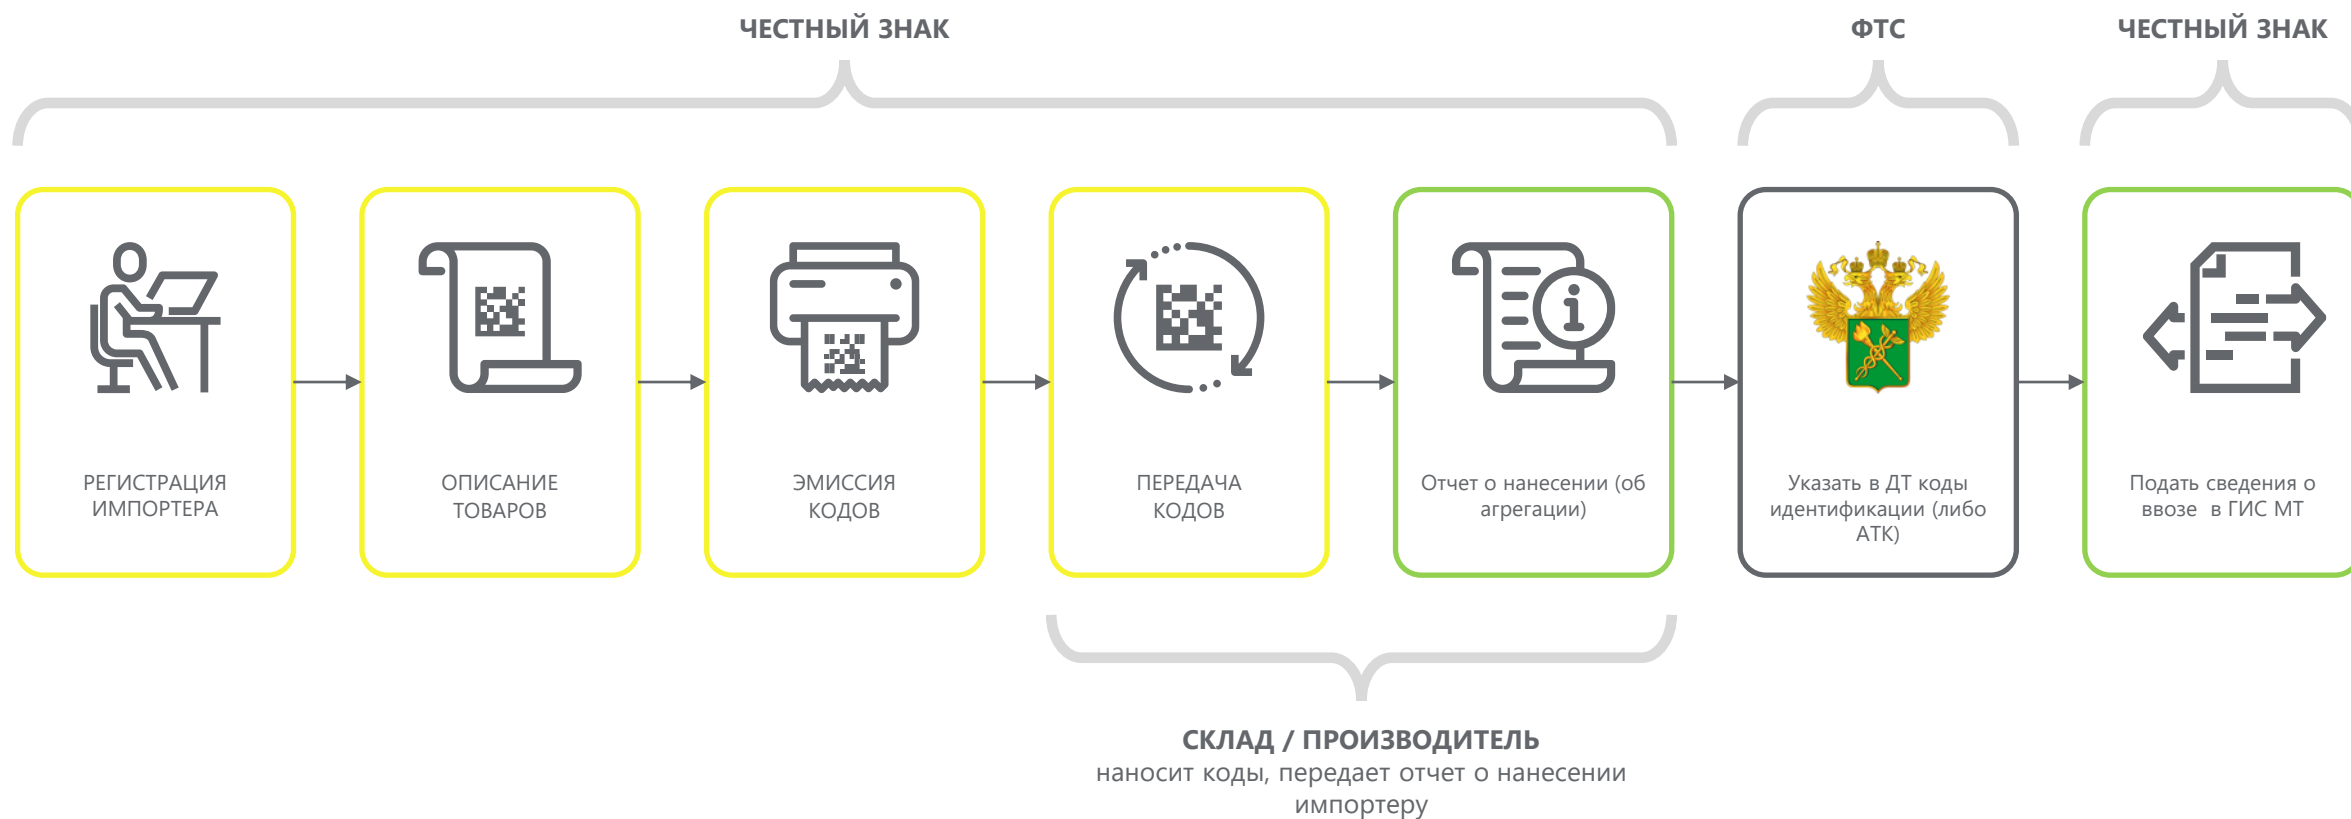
ЧЕСТНЫЙ ЗНАК

ФТС

ЧЕСТНЫЙ ЗНАК

РЕГИСТРАЦИЯ ИМПОРТЕРА

ОПИСАНИЕ ТОВАРОВ

ЭМИССИЯ КОДОВ

ПЕРЕДАЧА КОДОВ

Отчет о нанесении (об агрегации)

Указать в ДТ коды идентификации (либо АТК)

Подать сведения о ввозе в ГИС МТ

СКЛАД / ПРОИЗВОДИТЕЛЬ
наносит коды, передает отчет о нанесении импортеру